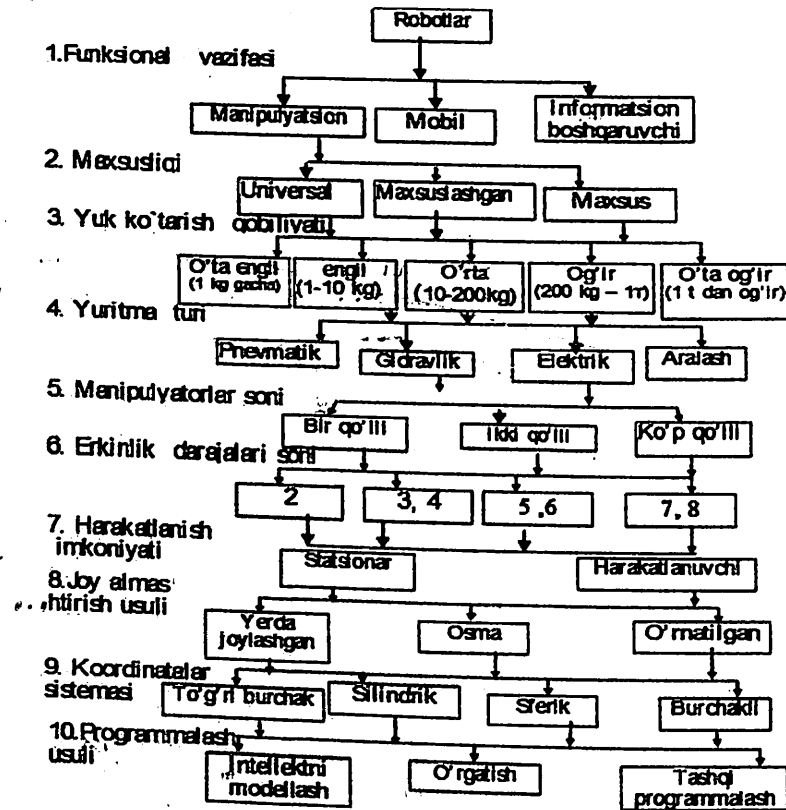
Robotlar

1.Funksional vazifasi

Manipulyatsion

Mobil

Informatsion boshqaruvchi

2. Maxsusligi

Universal

Maxsuslashgan

Maxsus

3. Yuk ko'tarish qobiliyati

O'ta engil (1 kg gacha)

engil (1-10 kg)

O'rta (10-200kg)

Og'ir (200 kg – 1т)

O'ta og'ir (1 t dan og'ir)

4. Yuritma turi

Pnevmatik

Gidravlik

Elektrik

Aralash

5. Manipulyatorlar soni

Bir qo'lli

Ikki qo'lli

Ko'p qo'lli

6. Erkinlik darajalari soni

2

3, 4

5 ,6

7, 8

7. Harakatlanish imkoniyati

Statsionar

Harakatlanuvchi

8.Joy almas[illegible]htirish usuli

Yerda joylashgan

Osma

O'rnatilgan

9. Koordinatalar sistemasi

To'g'ri burchak

Silindrik

Sferik

Burchakli

10.Programmalash usuli

Intellektni modellash

O'rgatish

Tashqi programmalash